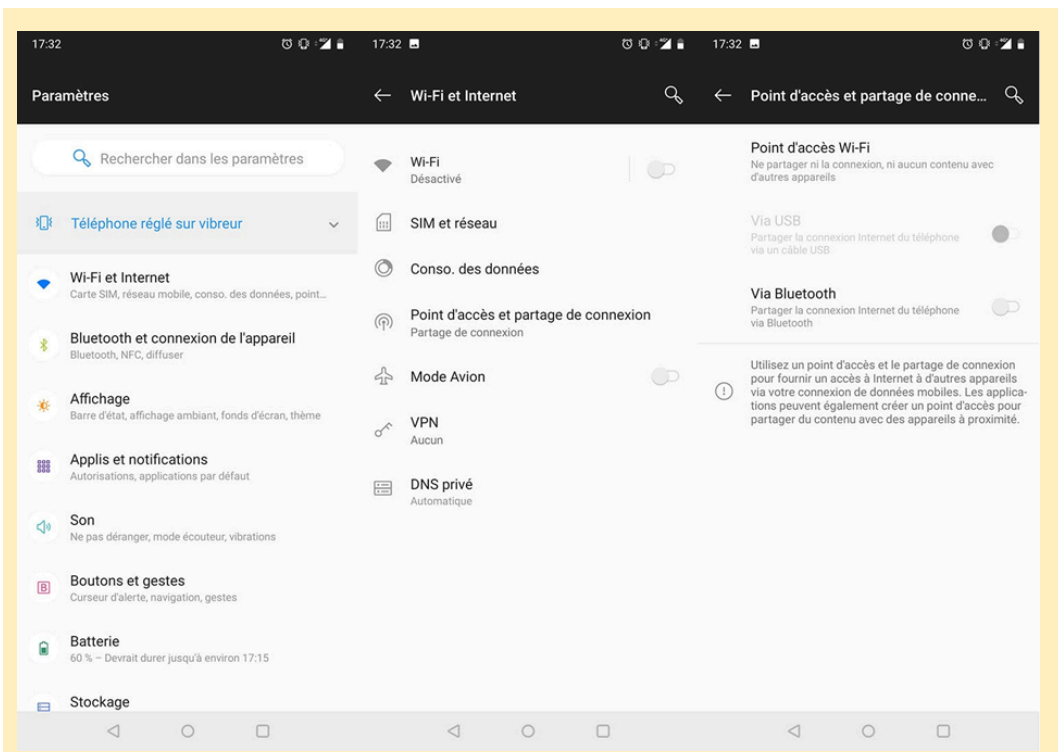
17:32

Paramètres

Rechercher dans les paramètres

Téléphone réglé sur vibreur

Wi-Fi et Internet
Carte SIM, réseau mobile, conso. des données, point...

Bluetooth et connexion de l'appareil
Bluetooth, NFC, diffuser

Affichage
Barre d'état, affichage ambiant, fonds d'écran, thème

Applis et notifications
Autorisations, applications par défaut

Son
Ne pas déranger, mode écouteur, vibrations

Boutons et gestes
Curseur d'alerte, navigation, gestes

Batterie
60 % – Devrait durer jusqu'à environ 17:15

Stockage

17:32

Wi-Fi et Internet

Wi-Fi
Désactivé

SIM et réseau

Conso. des données

Point d'accès et partage de connexion
Partage de connexion

Mode Avion

VPN
Aucun

DNS privé
Automatique

17:32

Point d'accès et partage de conne...

Point d'accès Wi-Fi
Ne partager ni la connexion, ni aucun contenu avec d'autres appareils

Via USB
Partager la connexion Internet du téléphone via un câble USB

Via Bluetooth
Partager la connexion Internet du téléphone via Bluetooth

Utilisez un point d'accès et le partage de connexion pour fournir un accès à Internet à d'autres appareils via votre connexion de données mobiles. Les applications peuvent également créer un point d'accès pour partager du contenu avec des appareils à proximité.